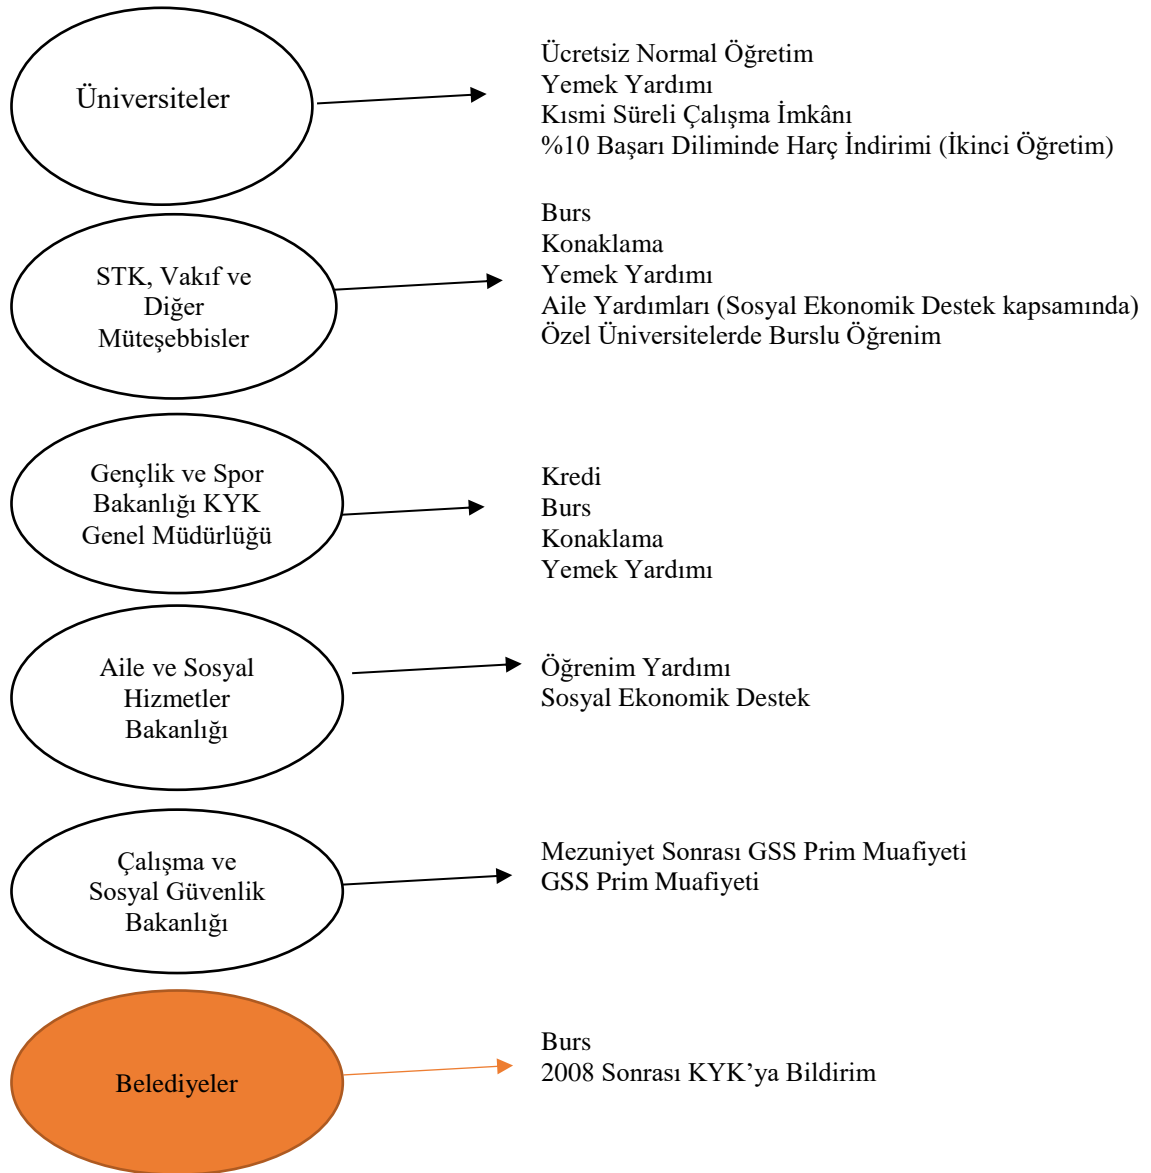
Üniversiteler

Ücretsiz Normal Öğretim
Yemek Yardımı
Kısmi Süreli Çalışma İmkânı
%10 Başarı Diliminde Harç İndirimi (İkinci Öğretim)

STK, Vakıf ve Diğer Müteşebbisler

Burs
Konaklama
Yemek Yardımı
Aile Yardımları (Sosyal Ekonomik Destek kapsamında)
Özel Üniversitelerde Burslu Öğrenim

Gençlik ve Spor Bakanlığı KYK Genel Müdürlüğü

Kredi
Burs
Konaklama
Yemek Yardımı

Aile ve Sosyal Hizmetler Bakanlığı

Öğrenim Yardımı
Sosyal Ekonomik Destek

Çalışma ve Sosyal Güvenlik Bakanlığı

Mezuniyet Sonrası GSS Prim Muafiyeti
GSS Prim Muafiyeti

Belediyeler

Burs
2008 Sonrası KYK'ya Bildirim